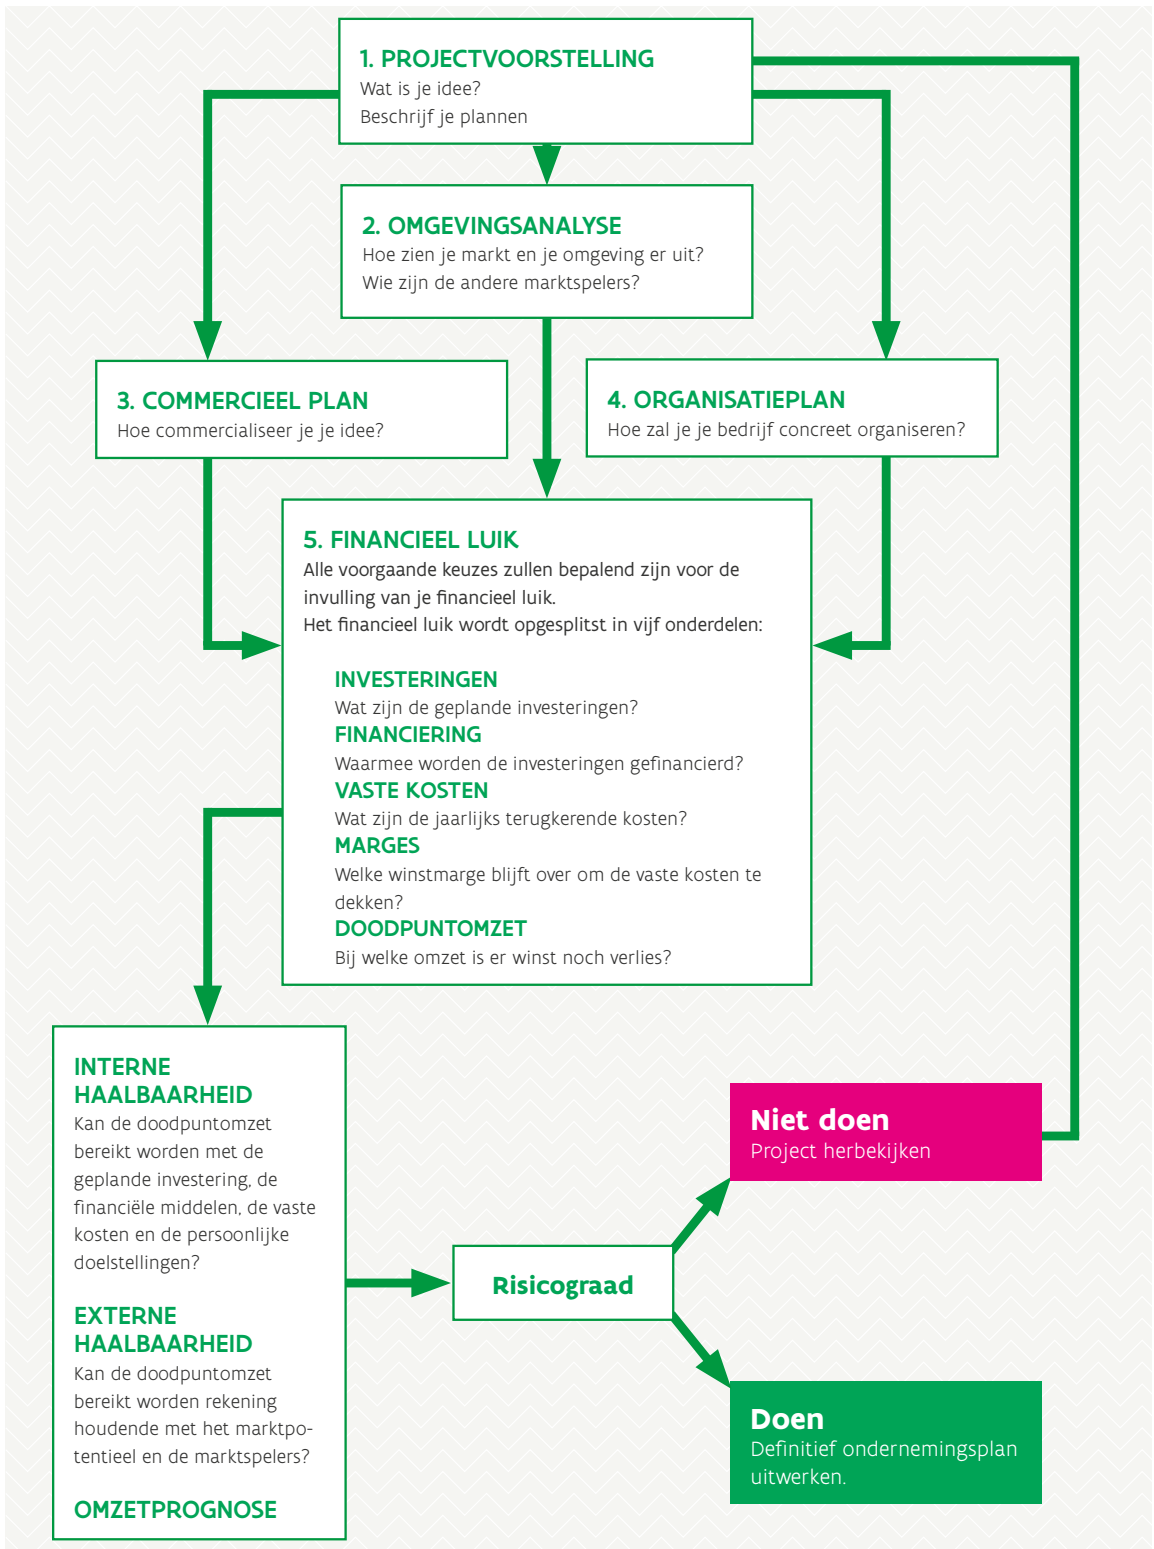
1. PROJECTVOORSTELLING
Wat is je idee?
Beschrijf je plannen

2. OMGEVINGSANALYSE
Hoe zien je markt en je omgeving er uit?
Wie zijn de andere marktspelers?

3. COMMERCIEEL PLAN
Hoe commercialiseer je je idee?

4. ORGANISATIEPLAN
Hoe zal je je bedrijf concreet organiseren?

5. FINANCIEEL LUIK
Alle voorgaande keuzes zullen bepalend zijn voor de invulling van je financieel luik.
Het financieel luik wordt opgesplitst in vijf onderdelen:

INVESTERINGEN
Wat zijn de geplande investeringen?
FINANCIERING
Waarmee worden de investeringen gefinancierd?
VASTE KOSTEN
Wat zijn de jaarlijks terugkerende kosten?
MARGES
Welke winstmarge blijft over om de vaste kosten te dekken?
DOODPUNTOMZET
Bij welke omzet is er winst noch verlies?

INTERNE HAALBAARHEID
Kan de doodpuntomzet bereikt worden met de geplande investering, de financiële middelen, de vaste kosten en de persoonlijke doelstellingen?

EXTERNE HAALBAARHEID
Kan de doodpuntomzet bereikt worden rekening houdende met het marktpotentieel en de marktspelers?

OMZETPROGNOSE

Risicograad

Niet doen
Project herbekijken

Doen
Definitief ondernemingsplan uitwerken.